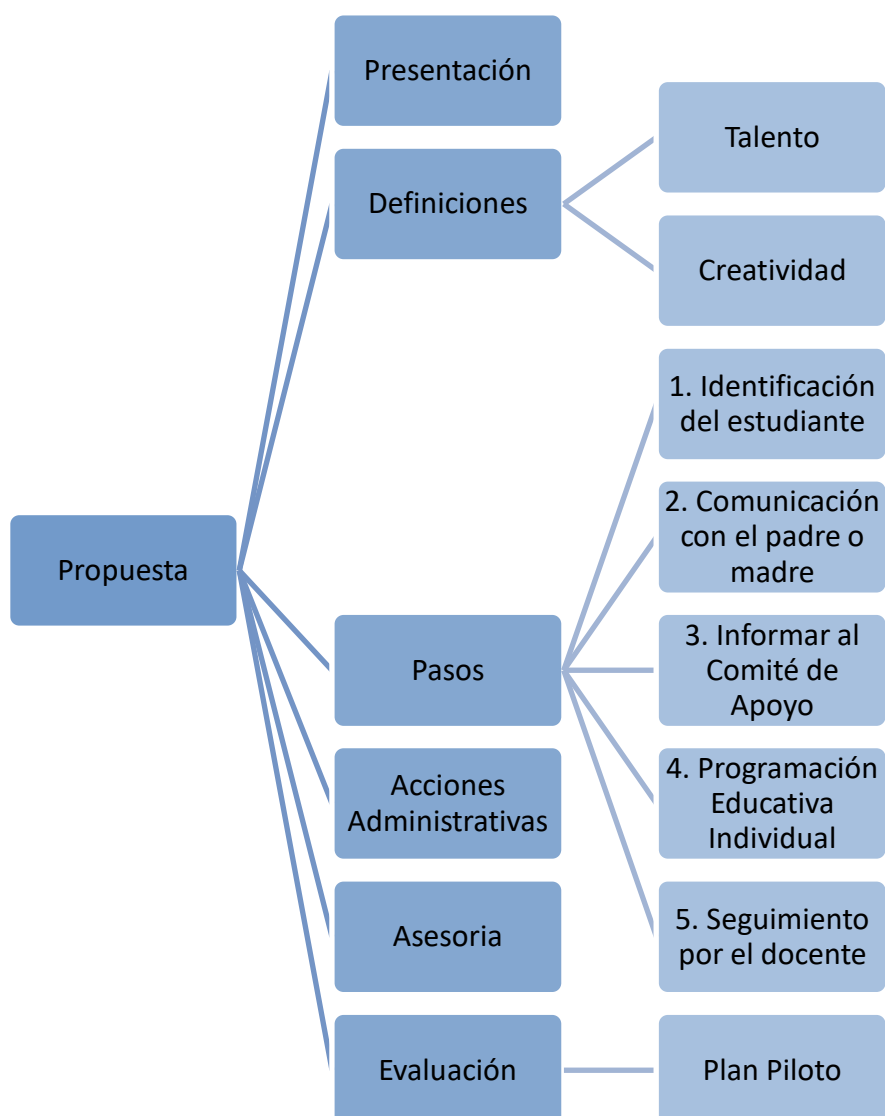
Propuesta

Presentación

Definiciones

Talento

Creatividad

Pasos

1. Identificación del estudiante

2. Comunicación con el padre o madre

3. Informar al Comité de Apoyo

4. Programación Educativa Individual

5. Seguimiento por el docente

Acciones Administrativas

Asesoria

Evaluación

Plan Piloto